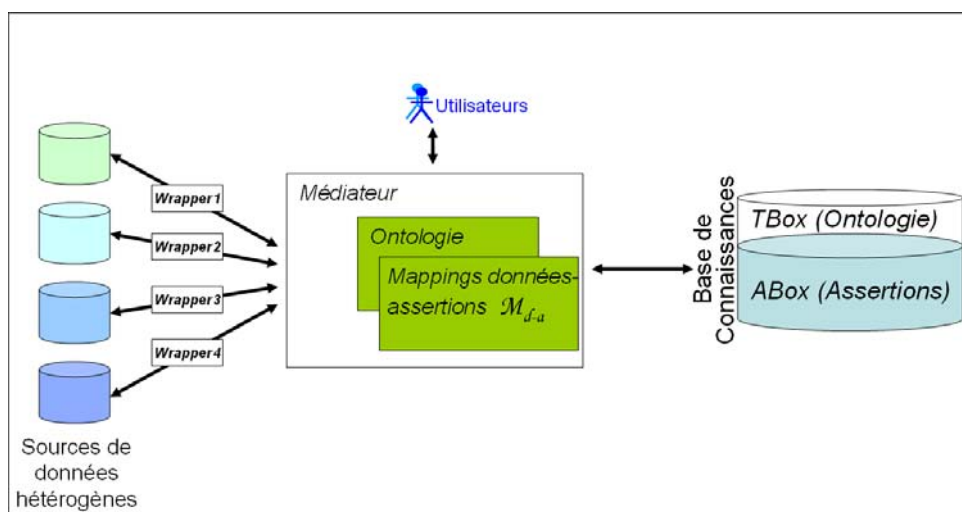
Utilisateurs

Médiateur

Ontologie

Mappings données-assertions $\mathcal{M}_{d\text{-}a}$

Wrapper1

Wrapper2

Wrapper3

Wrapper4

Sources de données hétérogènes

Base de Connaissances

TBox (Ontologie)

ABox (Assertions)